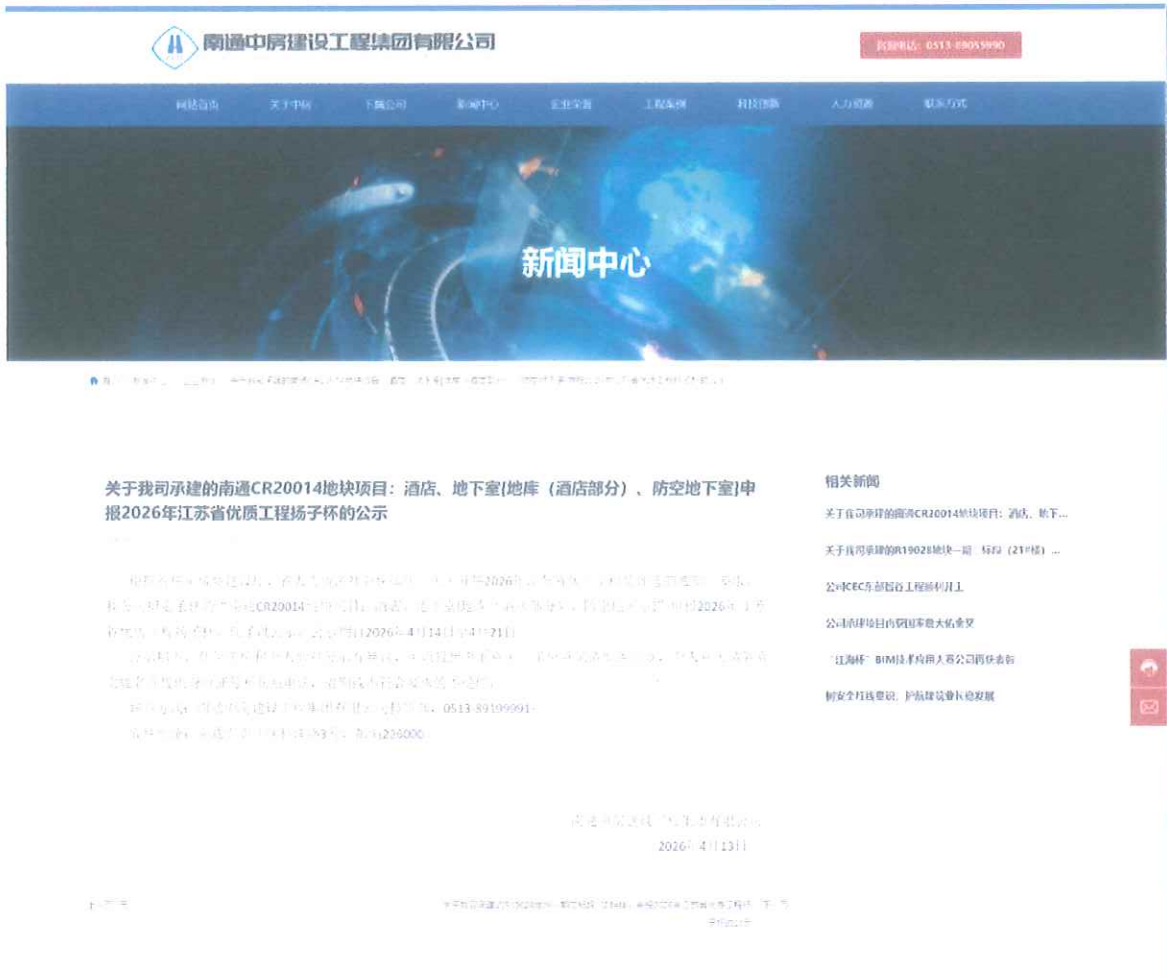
南通中房建设工程集团有限公司

咨询电话：0513-89055990

网站首页　关于中房　下属公司　新闻中心　企业荣誉　工程案例　科技创新　人力资源　联系方式

新闻中心

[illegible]

关于我司承建的南通CR20014地块项目：酒店、地下室[地库（酒店部分）、防空地下室]申报2026年江苏省优质工程扬子杯的公示

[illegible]南通CR20014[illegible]2026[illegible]（2026年4月14日至4月21日）

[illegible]

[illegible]0513-89199991

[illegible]226000

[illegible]

2026年4月13日

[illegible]

相关新闻

关于我司承建的南通CR20014地块项目：酒店、地下...

关于我司承建的R19028地块一期一标段（21#楼）...

公司CEC东部检验工程顺利开工

公司承建项目内钢国家重大奖项

"江海杯"BIM技术应用大赛公司荣获表彰

树安全红线意识，护航建设事业稳发展